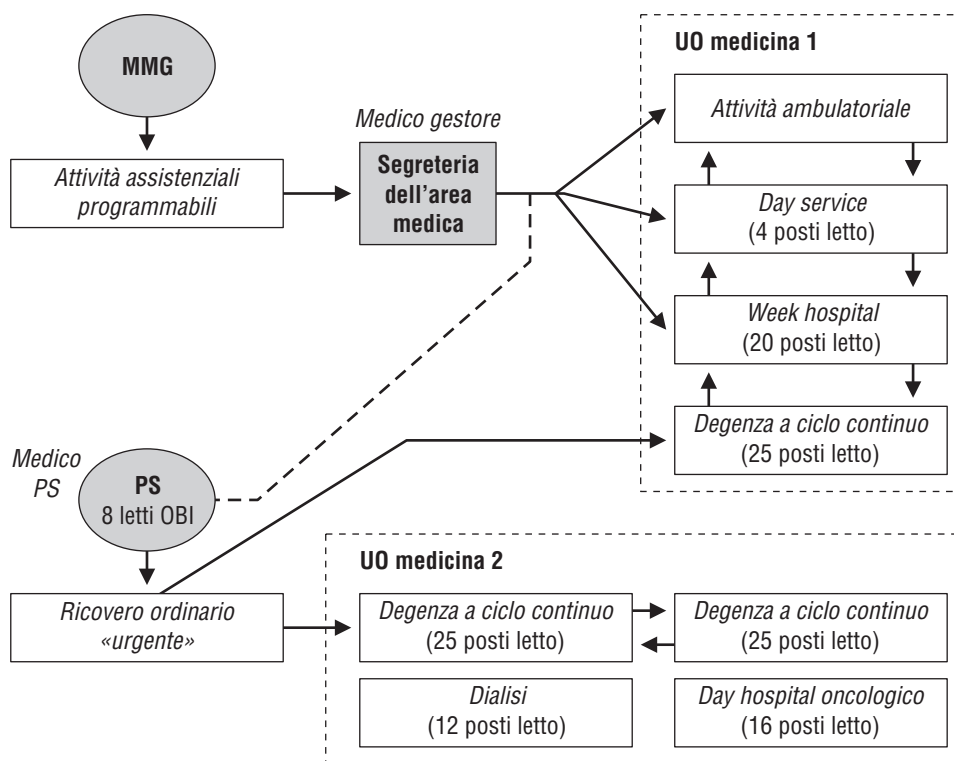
MMG

Attività assistenziali programmabili

Medico gestore

Segreteria dell'area medica

UO medicina 1

Attività ambulatoriale

Day service
(4 posti letto)

Week hospital
(20 posti letto)

Degenza a ciclo continuo
(25 posti letto)

Medico PS

PS
8 letti OBI

Ricovero ordinario «urgente»

UO medicina 2

Degenza a ciclo continuo
(25 posti letto)

Degenza a ciclo continuo
(25 posti letto)

Dialisi
(12 posti letto)

Day hospital oncologico
(16 posti letto)